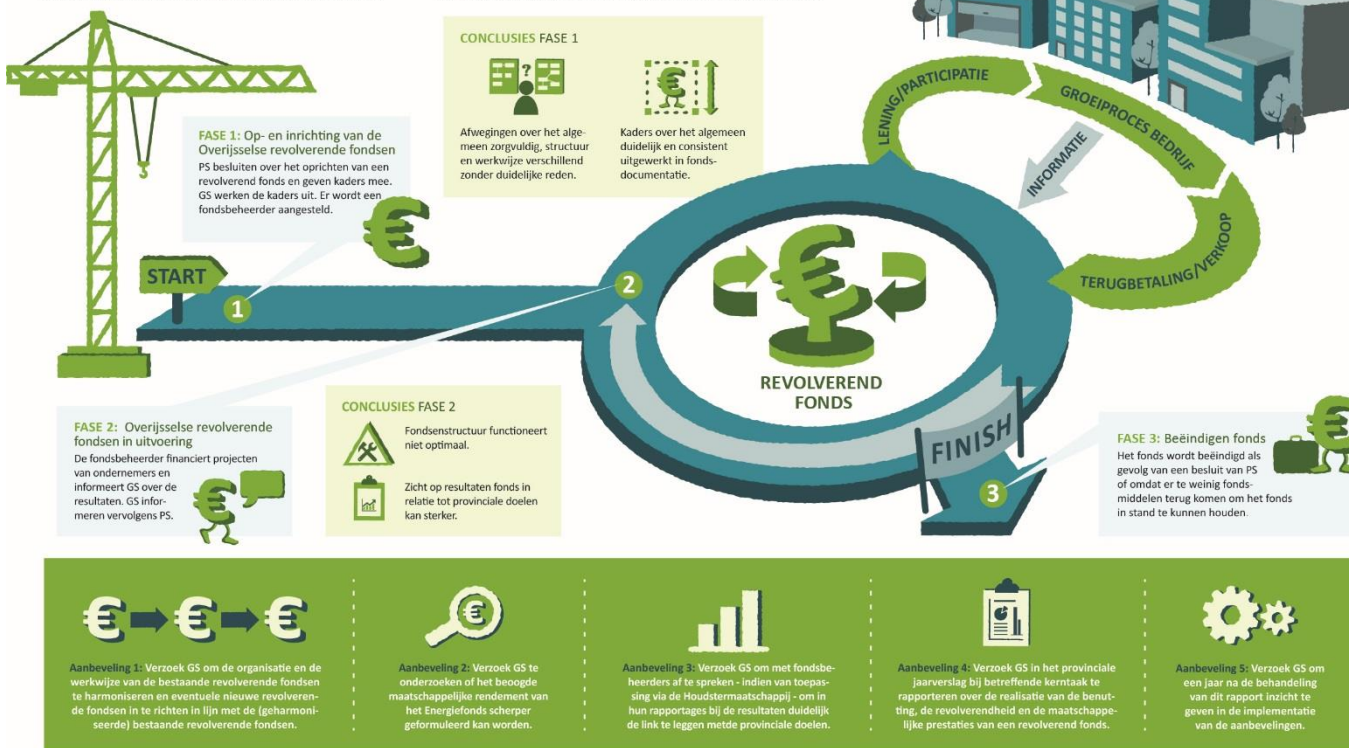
CONCLUSIES FASE 1

Afwegingen over het algemeen zorgvuldig, structuur en werkwijze verschillend zonder duidelijke reden.

Kaders over het algemeen duidelijk en consistent uitgewerkt in fondsdocumentatie.

FASE 1: Op- en inrichting van de Overijsselse revolverende fondsen
PS besluiten over het oprichten van een revolverend fonds en geven kaders mee. GS werken de kaders uit. Er wordt een fondsbeheerder aangesteld.

START

1

2

LENING/PARTICIPATIE

GROEIPROCES BEDRIJF

INFORMATIE

TERUGBETALING/VERKOOP

REVOLVEREND FONDS

FINISH

3

FASE 2: Overijsselse revolverende fondsen in uitvoering
De fondsbeheerder financiert projecten van ondernemers en informeert GS over de resultaten. GS informeren vervolgens PS.

CONCLUSIES FASE 2

Fondsenstructuur functioneert niet optimaal.

Zicht op resultaten fonds in relatie tot provinciale doelen kan sterker.

FASE 3: Beëindigen fonds
Het fonds wordt beëindigd als gevolg van een besluit van PS of omdat er te weinig fondsmiddelen terug komen om het fonds in stand te kunnen houden.

Aanbeveling 1: Verzoek GS om de organisatie en de werkwijze van de bestaande revolverende fondsen te harmoniseren en eventuele nieuwe revolverende fondsen in te richten in lijn met de (geharmoniseerde) bestaande revolverende fondsen.

Aanbeveling 2: Verzoek GS te onderzoeken of het beoogde maatschappelijke rendement van het Energiefonds scherper geformuleerd kan worden.

Aanbeveling 3: Verzoek GS om met fondsbeheerders af te spreken - indien van toepassing via de Houdstermaatschappij - om in hun rapportages bij de resultaten duidelijk de link te leggen metde provinciale doelen.

Aanbeveling 4: Verzoek GS in het provinciale jaarverslag bij betreffende kerntaak te rapporteren over de realisatie van de benutting, de revolverendheid en de maatschappelijke prestaties van een revolverend fonds.

Aanbeveling 5: Verzoek GS om een jaar na de behandeling van dit rapport inzicht te geven in de implementatie van de aanbevelingen.